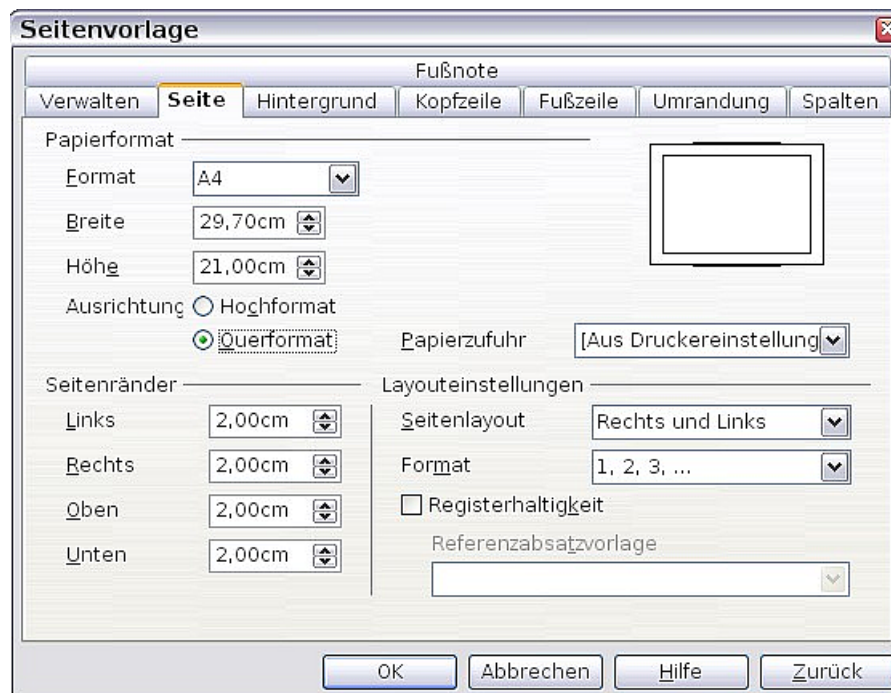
Seitenvorlage

Fußnote

Verwalten | Seite | Hintergrund | Kopfzeile | Fußzeile | Umrandung | Spalten

Papierformat

Format A4

Breite 29,70cm

Höhe 21,00cm

Ausrichtung Hochformat

Querformat

Papierzufuhr [Aus Druckereinstellung

Seitenränder

Links 2,00cm

Rechts 2,00cm

Oben 2,00cm

Unten 2,00cm

Layouteinstellungen

Seitenlayout Rechts und Links

Format 1, 2, 3, ...

Registerhaltigkeit

Referenzabsatzvorlage

OK Abbrechen Hilfe Zurück